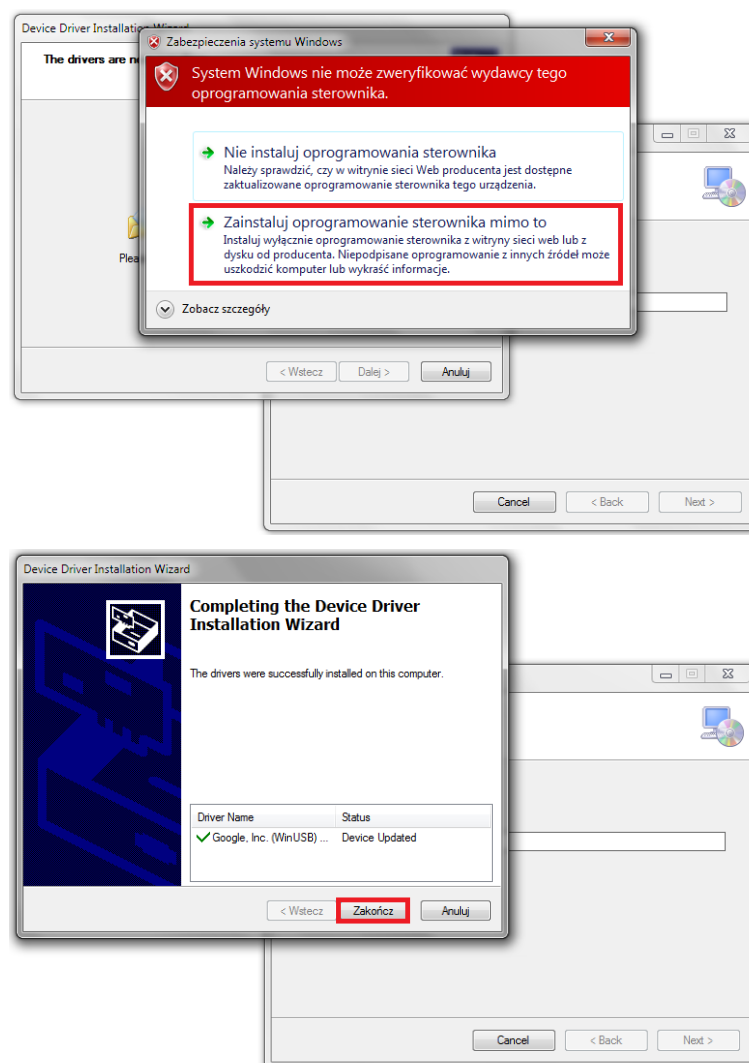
Device Driver Installation Wizard

The drivers are n

Plea

Zabezpieczenia systemu Windows

System Windows nie może zweryfikować wydawcy tego oprogramowania sterownika.

Nie instaluj oprogramowania sterownika
Należy sprawdzić, czy w witrynie sieci Web producenta jest dostępne zaktualizowane oprogramowanie sterownika tego urządzenia.

Zainstaluj oprogramowanie sterownika mimo to
Instaluj wyłącznie oprogramowanie sterownika z witryny sieci web lub z dysku od producenta. Niepodpisane oprogramowanie z innych źródeł może uszkodzić komputer lub wykraść informacje.

Zobacz szczegóły

< Wstecz | Dalej > | Anuluj

Cancel | < Back | Next >

Device Driver Installation Wizard

Completing the Device Driver Installation Wizard

The drivers were successfully installed on this computer.

| Driver Name | Status |
|---|---|
| Google, Inc. (WinUSB) ... | Device Updated |

< Wstecz | Zakończ | Anuluj

Cancel | < Back | Next >